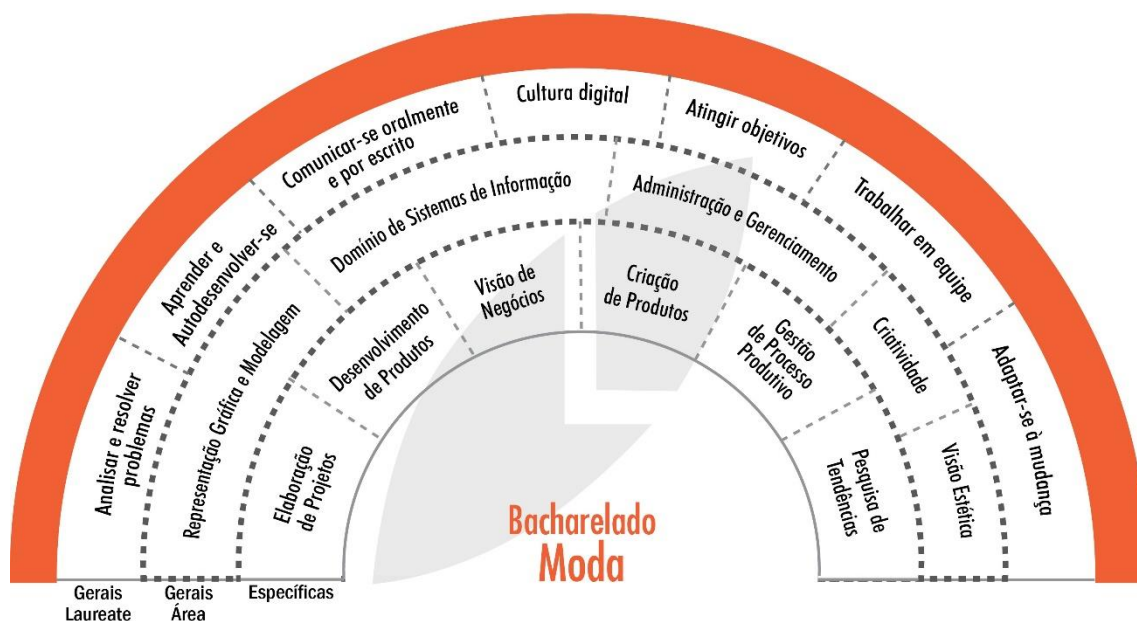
Analisar e resolver problemas

Aprender e Autodesenvolver-se

Comunicar-se oralmente e por escrito

Cultura digital

Atingir objetivos

Trabalhar em equipe

Adaptar-se à mudança

Representação Gráfica e Modelagem

Domínio de Sistemas de Informação

Administração e Gerenciamento

Criatividade

Visão Estética

Elaboração de Projetos

Desenvolvimento de Produtos

Visão de Negócios

Criação de Produtos

Gestão de Processo Produtivo

Pesquisa de Tendências

Bacharelado
Moda

Gerais Laureate

Gerais Área

Específicas